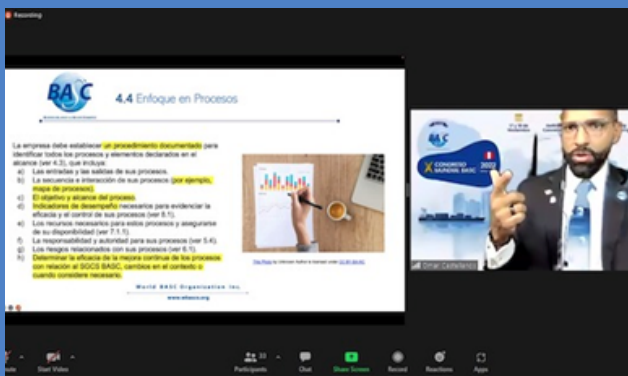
Recording

BASC

4.4 Enfoque en Procesos

La empresa debe establecer un procedimiento documentado para identificar todos los procesos y elementos declarados en el alcance (ver 4.3), que incluya:
a) Las entradas y las salidas de sus proceso.
b) La secuencia e interacción de sus proceso (por ejemplo, mapa de procesos).
c) El objetivo y alcance del proceso.
d) Indicadores de desempeño necesarios para evidenciar la eficacia y el control de sus procesos (ver 5.1).
e) Los recursos necesarios para estos procesos y asegurarse de su disponibilidad (ver 7.1.1).
f) La responsabilidad y autoridad para sus procesos (ver 5.4).
g) Los riesgos relacionados con sus procesos (ver 6.1).
h) Determinar la eficacia de la mejora continua de los procesos con relación al SGCS BASC, cambios en el contexto o cuando considere necesario.

World BASC Organization Inc.
www.wbasco.org

X CONGRESO MUNDIAL BASC 2022

Omar Castellanos

Mute
Start Video
Participants 33
Chat
Share Screen
Record
Reactions
Apps